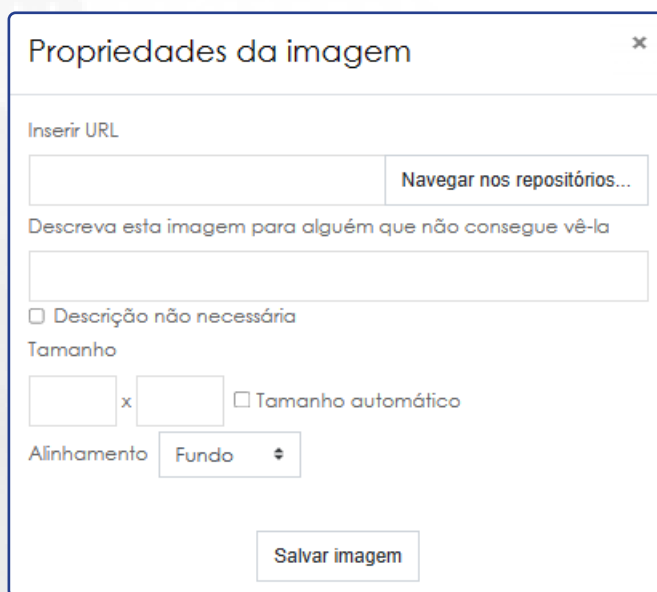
Propriedades da imagem

×

Inserir URL

Navegar nos repositórios...

Descreva esta imagem para alguém que não consegue vê-la

☐ Descrição não necessária

Tamanho

x ☐ Tamanho automático

Alinhamento Fundo

Salvar imagem